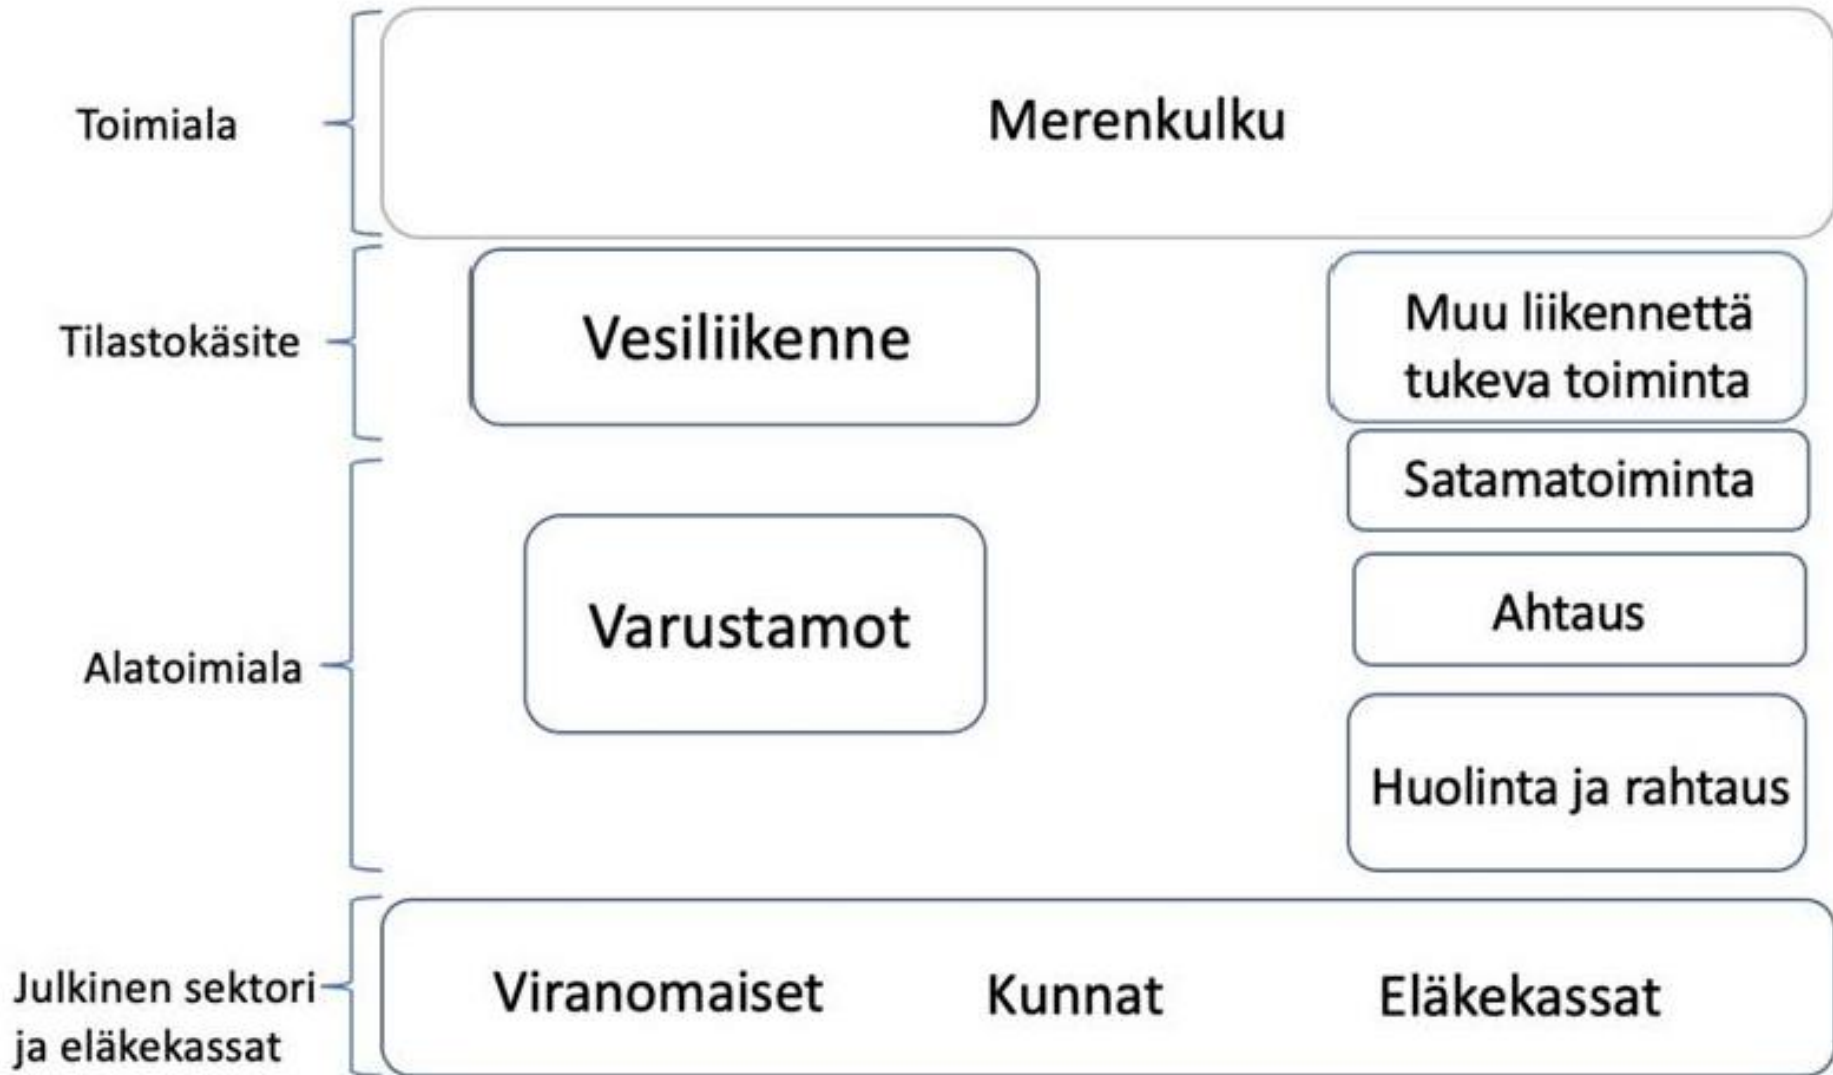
Toimiala

Merenkulku

Tilastokäsite

Vesiliikenne

Muu liikennettä tukeva toiminta

Satamatoiminta

Alatoimiala

Varustamot

Ahtaus

Huolinta ja rahtaus

Julkinen sektori ja eläkekassat

Viranomaiset

Kunnat

Eläkekassat